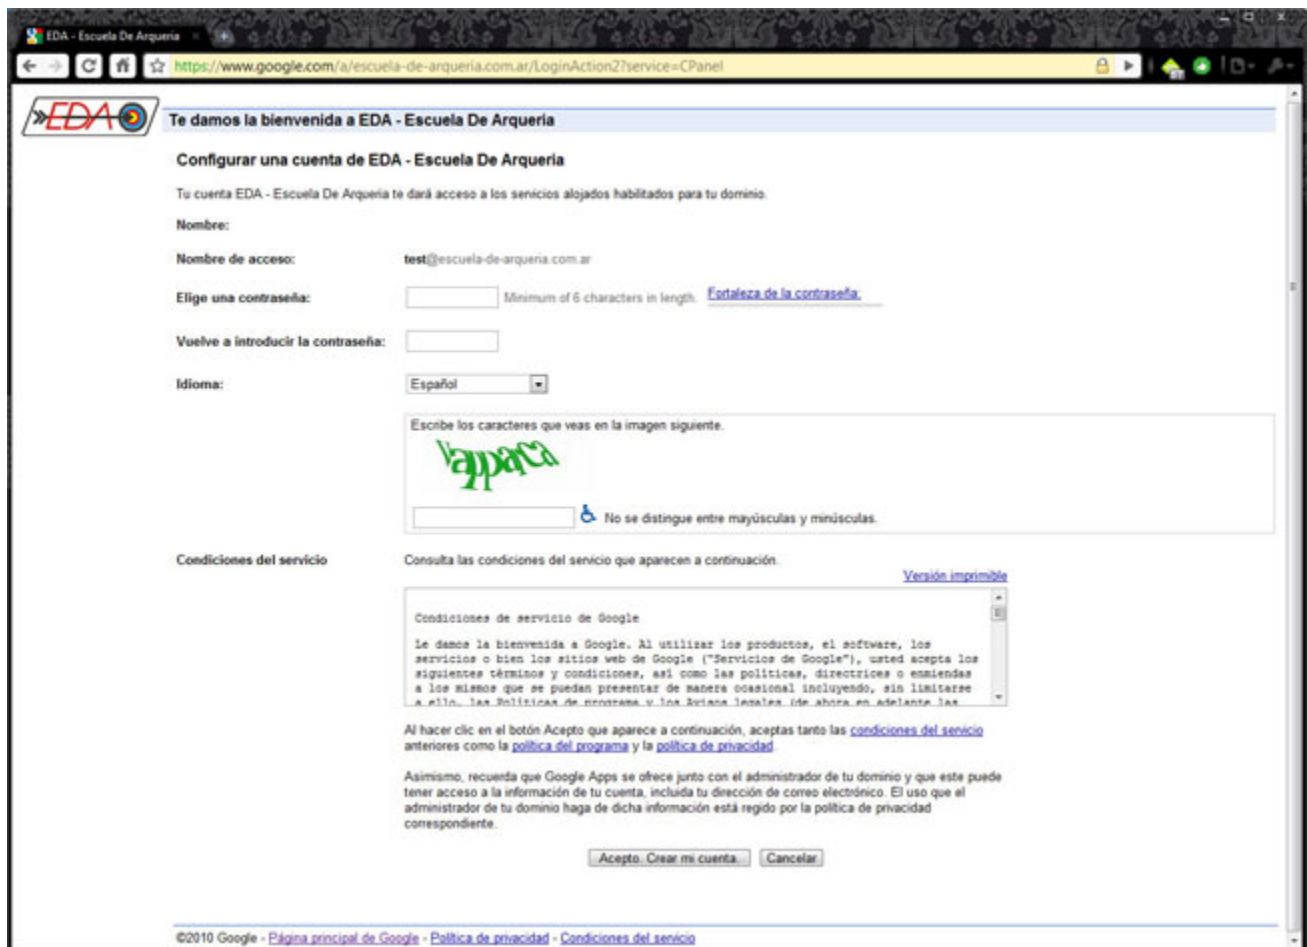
EDA - Escuela De Arqueria

https://www.google.com/a/escuela-de-arqueria.com.ar/LoginAction2?service=CPanel

EDA

Te damos la bienvenida a EDA - Escuela De Arqueria

Configurar una cuenta de EDA - Escuela De Arqueria

Tu cuenta EDA - Escuela De Arqueria te dará acceso a los servicios alojados habilitados para tu dominio.

Nombre:

Nombre de acceso: test@escuela-de-arqueria.com.ar

Elige una contraseña: Minimum of 6 characters in length. Fortaleza de la contraseña:

Vuelve a introducir la contraseña:

Idioma: Español

Escribe los caracteres que veas en la imagen siguiente.

vappaca

No se distingue entre mayúsculas y minúsculas.

Condiciones del servicio

Consulta las condiciones del servicio que aparecen a continuación.

Versión imprimible

Condiciones de servicio de Google

Le damos la bienvenida a Google. Al utilizar los productos, el software, los servicios o bien los sitios web de Google ("Servicios de Google"), usted acepta los siguientes términos y condiciones, así como las políticas, directrices o enmiendas a los mismos que se puedan presentar de manera ocasional incluyendo, sin limitarse a ello, las Políticas de programa y los Avisos legales (de ahora en adelante las

Al hacer clic en el botón Acepto que aparece a continuación, aceptas tanto las condiciones del servicio anteriores como la política del programa y la política de privacidad.

Asimismo, recuerda que Google Apps se ofrece junto con el administrador de tu dominio y que este puede tener acceso a la información de tu cuenta, incluida tu dirección de correo electrónico. El uso que el administrador de tu dominio haga de dicha información está regido por la política de privacidad correspondiente.

Acepto. Crear mi cuenta. Cancelar

©2010 Google - Página principal de Google - Política de privacidad - Condiciones del servicio